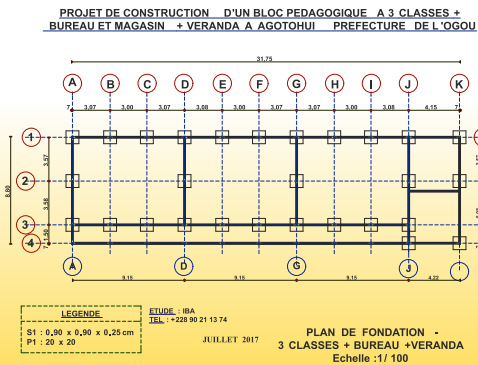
PROJET DE CONSTRUCTION D'UN BLOC PEDAGOGIQUE A 3 CLASSES + BUREAU ET MAGASIN + VERANDA A AGOTOHUI PREFECTURE DE L'OGOU

31.75

A B C D E F G H I J K

7 3.07 3.00 3.07 3.08 3.00 3.07 3.07 3.00 3.08 4.15 7

1
2
3
4

8.89
3.57
3.38
1.50

A D G J I

9.15 9.15 9.15 4.22

LEGENDE
S1 : 0,90 x 0,90 x 0,25 cm
P1 : 20 x 20

ETUDE : IBA
TEL : +228 90 21 13 74

JUILLET 2017

PLAN DE FONDATION -
3 CLASSES + BUREAU +VERANDA
Echelle :1/ 100